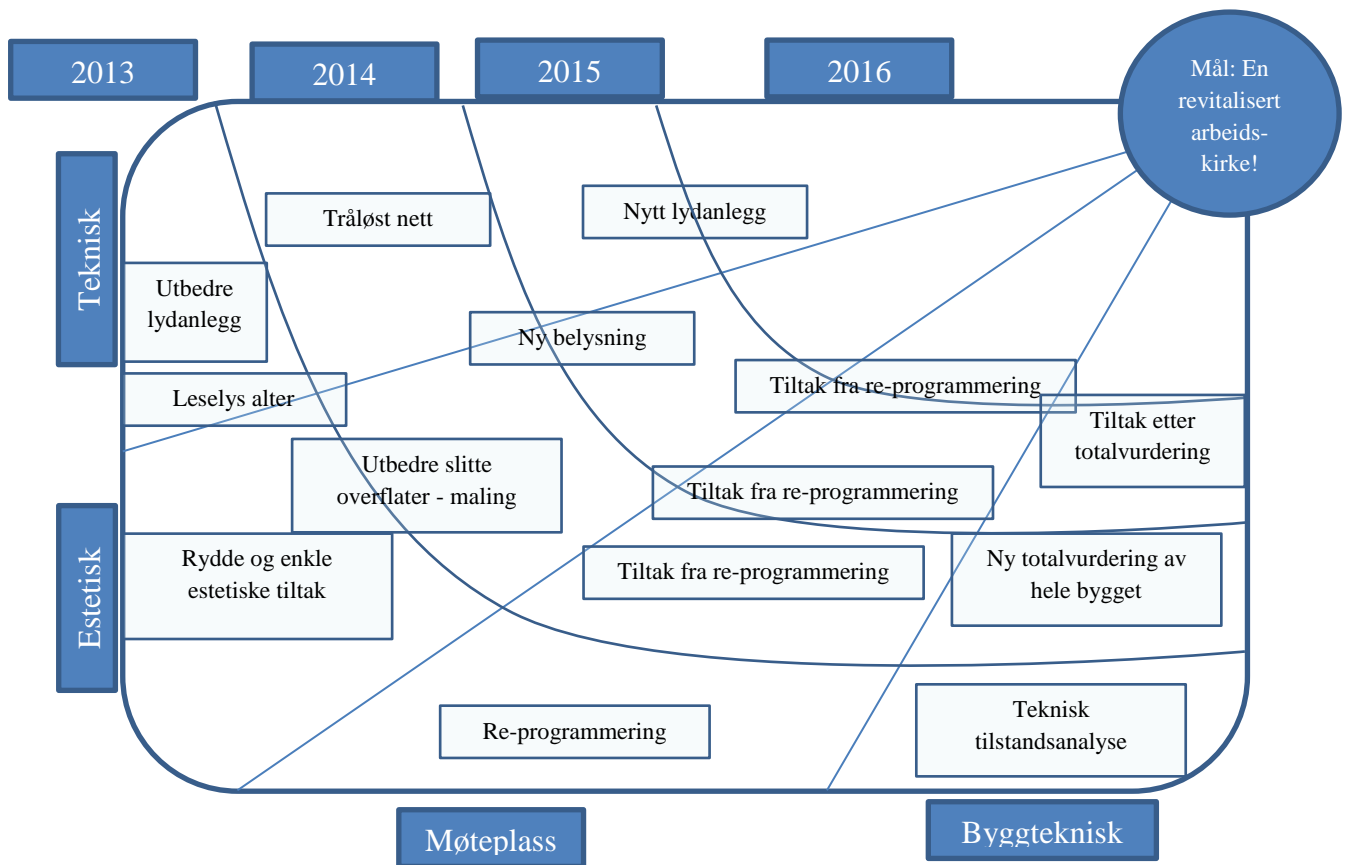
2013

2014

2015

2016

Mål: En revitalisert arbeidskirke!

Teknisk

Estetisk

Trådløst nett

Nytt lydanlegg

Utbedre lydanlegg

Ny belysning

Leselys alter

Tiltak fra re-programmering

Tiltak etter totalvurdering

Utbedre slitte overflater - maling

Tiltak fra re-programmering

Rydde og enkle estetiske tiltak

Tiltak fra re-programmering

Ny totalvurdering av hele bygget

Re-programmering

Teknisk tilstandsanalyse

Møteplass

Byggteknisk